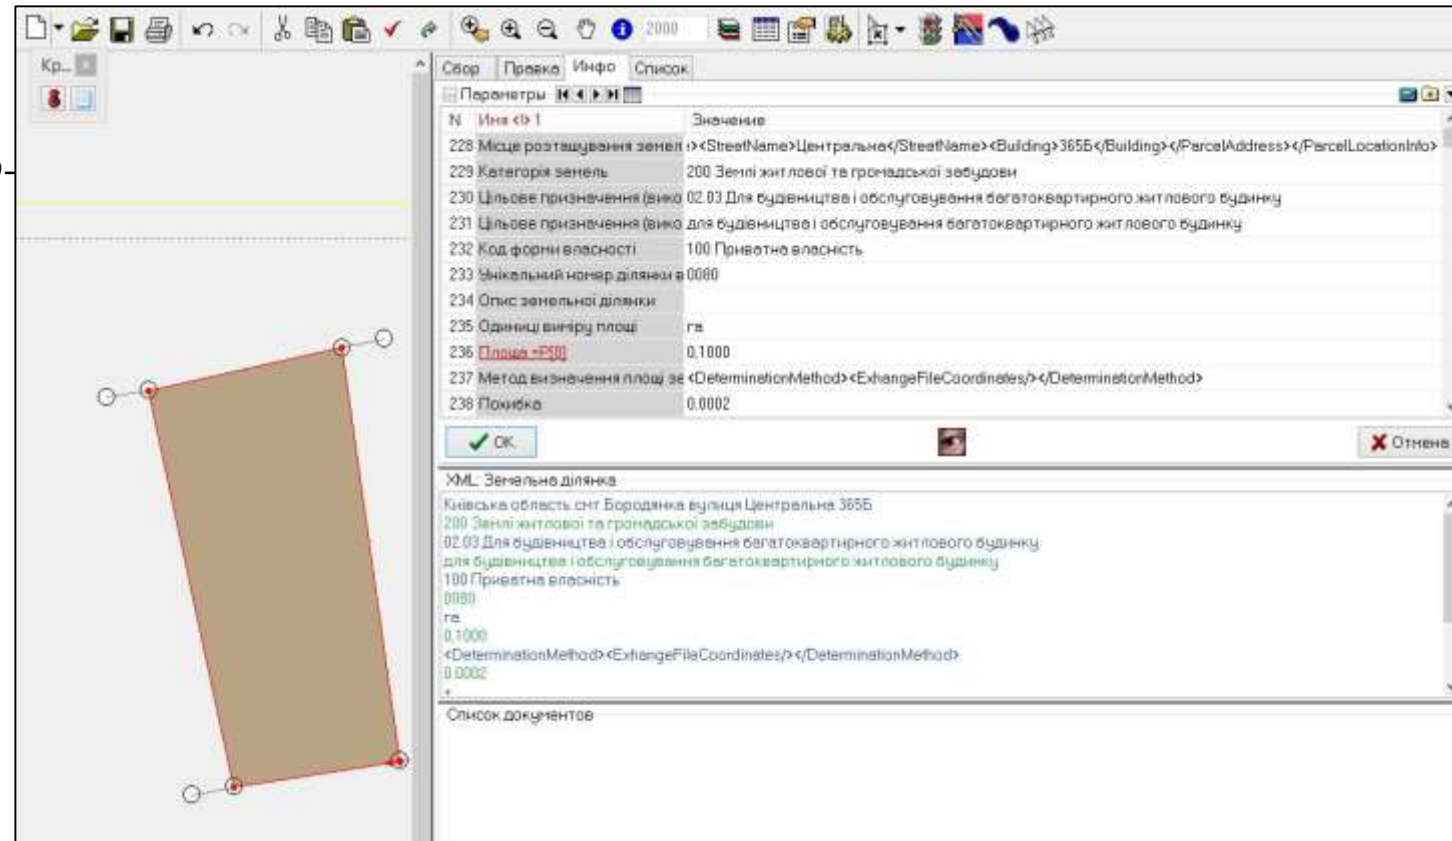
2000

Кр...

Сбор | Правка | Инфо | Список

Параметры

| N | Имя <I> 1 | Значение |
|---|---|---|
| 228 | Місце розташування земел | ›<StreetName>Центральна</StreetName><Building>365Б</Building></ParcelAddress></ParcelLocationInfo> |
| 229 | Категорія земель | 200 Землі житлової та громадської забудови |
| 230 | Цільове призначення (вико | 02.03 Для будівництва і обслуговування багатоквартирного житлового будинку |
| 231 | Цільове призначення (вико | для будівництва і обслуговування багатоквартирного житлового будинку |
| 232 | Код форми власності | 100 Приватна власність |
| 233 | Унікальний номер ділянки в | 0080 |
| 234 | Опис земельної ділянки | |
| 235 | Одиниці виміру площі | га |
| 236 | Площа =PS[] | 0,1000 |
| 237 | Метод визначення площі зе | <DeterminationMethod><ExhangeFileCoordinates/></DeterminationMethod> |
| 238 | Похибка | 0.0002 |

OK

Отмена

XML: Земельна ділянка

Київська область смт Бородянка вулиця Центральна 365Б
200 Землі житлової та громадської забудови
02.03 Для будівництва і обслуговування багатоквартирного житлового будинку
для будівництва і обслуговування багатоквартирного житлового будинку
100 Приватна власність
0080
га
0.1000
<DeterminationMethod><ExhangeFileCoordinates/></DeterminationMethod>
0.0002

Список документов